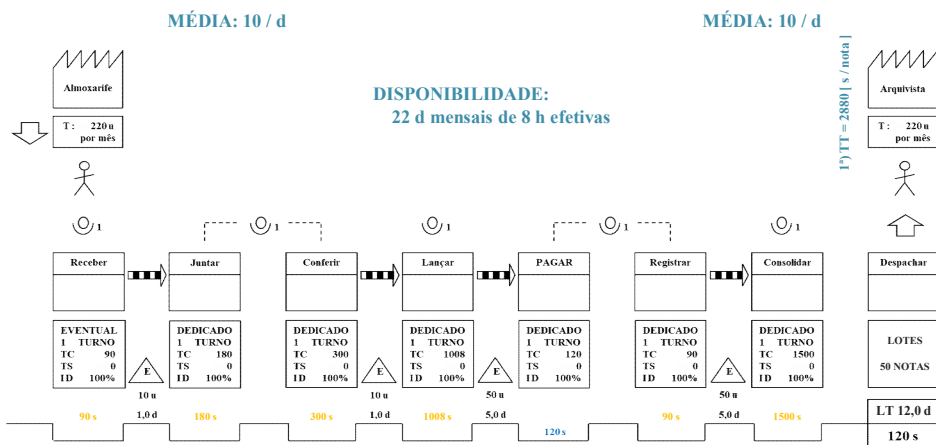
MÉDIA: 10 / d

MÉDIA: 10 / d

1ª) TT = 2880 [ s / nota ]

Almoxarife

T : 220 u por mês

Arquivista

T : 220 u por mês

DISPONIBILIDADE:
22 d mensais de 8 h efetivas

1

1

1

1

1

Receber

Juntar

Conferir

Lançar

PAGAR

Registrar

Consolidar

Despachar

EVENTUAL
1 TURNO
TC 90
TS 0
ID 100%

DEDICADO
1 TURNO
TC 180
TS 0
ID 100%

DEDICADO
1 TURNO
TC 300
TS 0
ID 100%

DEDICADO
1 TURNO
TC 1008
TS 0
ID 100%

DEDICADO
1 TURNO
TC 120
TS 0
ID 100%

DEDICADO
1 TURNO
TC 90
TS 0
ID 100%

DEDICADO
1 TURNO
TC 1500
TS 0
ID 100%

LOTES

50 NOTAS

E

E

E

E

10 u

10 u

50 u

50 u

90 s

1,0 d

180 s

300 s

1,0 d

1008 s

5,0 d

120 s

90 s

5,0 d

1500 s

LT 12,0 d

120 s